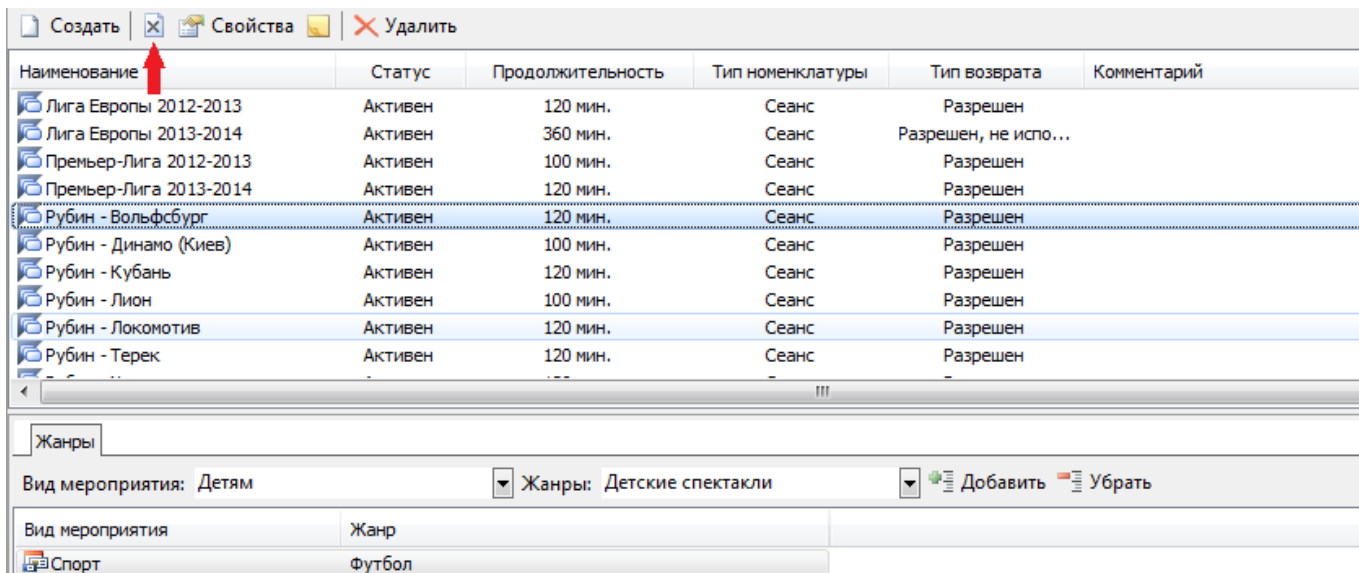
Создать | Свойства | Удалить

| Наименование | Статус | Продолжительность | Тип номенклатуры | Тип возврата | Комментарий |
|---|---|---|---|---|---|
| Лига Европы 2012-2013 | Активен | 120 мин. | Сеанс | Разрешен | |
| Лига Европы 2013-2014 | Активен | 360 мин. | Сеанс | Разрешен, не испо... | |
| Премьер-Лига 2012-2013 | Активен | 100 мин. | Сеанс | Разрешен | |
| Премьер-Лига 2013-2014 | Активен | 120 мин. | Сеанс | Разрешен | |
| Рубин - Вольфсбург | Активен | 120 мин. | Сеанс | Разрешен | |
| Рубин - Динамо (Киев) | Активен | 100 мин. | Сеанс | Разрешен | |
| Рубин - Кубань | Активен | 120 мин. | Сеанс | Разрешен | |
| Рубин - Лион | Активен | 100 мин. | Сеанс | Разрешен | |
| Рубин - Локомотив | Активен | 120 мин. | Сеанс | Разрешен | |
| Рубин - Терек | Активен | 120 мин. | Сеанс | Разрешен | |

Жанры

Вид мероприятия: Детям Жанры: Детские спектакли Добавить Убрать

| Вид мероприятия | Жанр |
|---|---|
| Спорт | Футбол |